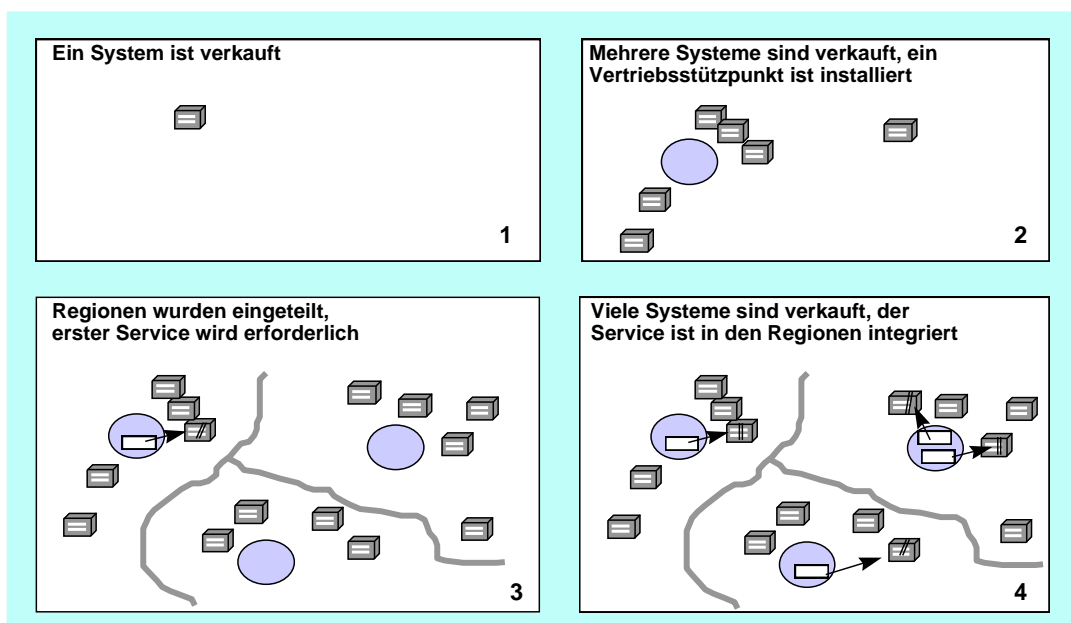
Ein System ist verkauft

1

Mehrere Systeme sind verkauft, ein Vertriebsstützpunkt ist installiert

2

Regionen wurden eingeteilt, erster Service wird erforderlich

3

Viele Systeme sind verkauft, der Service ist in den Regionen integriert

4